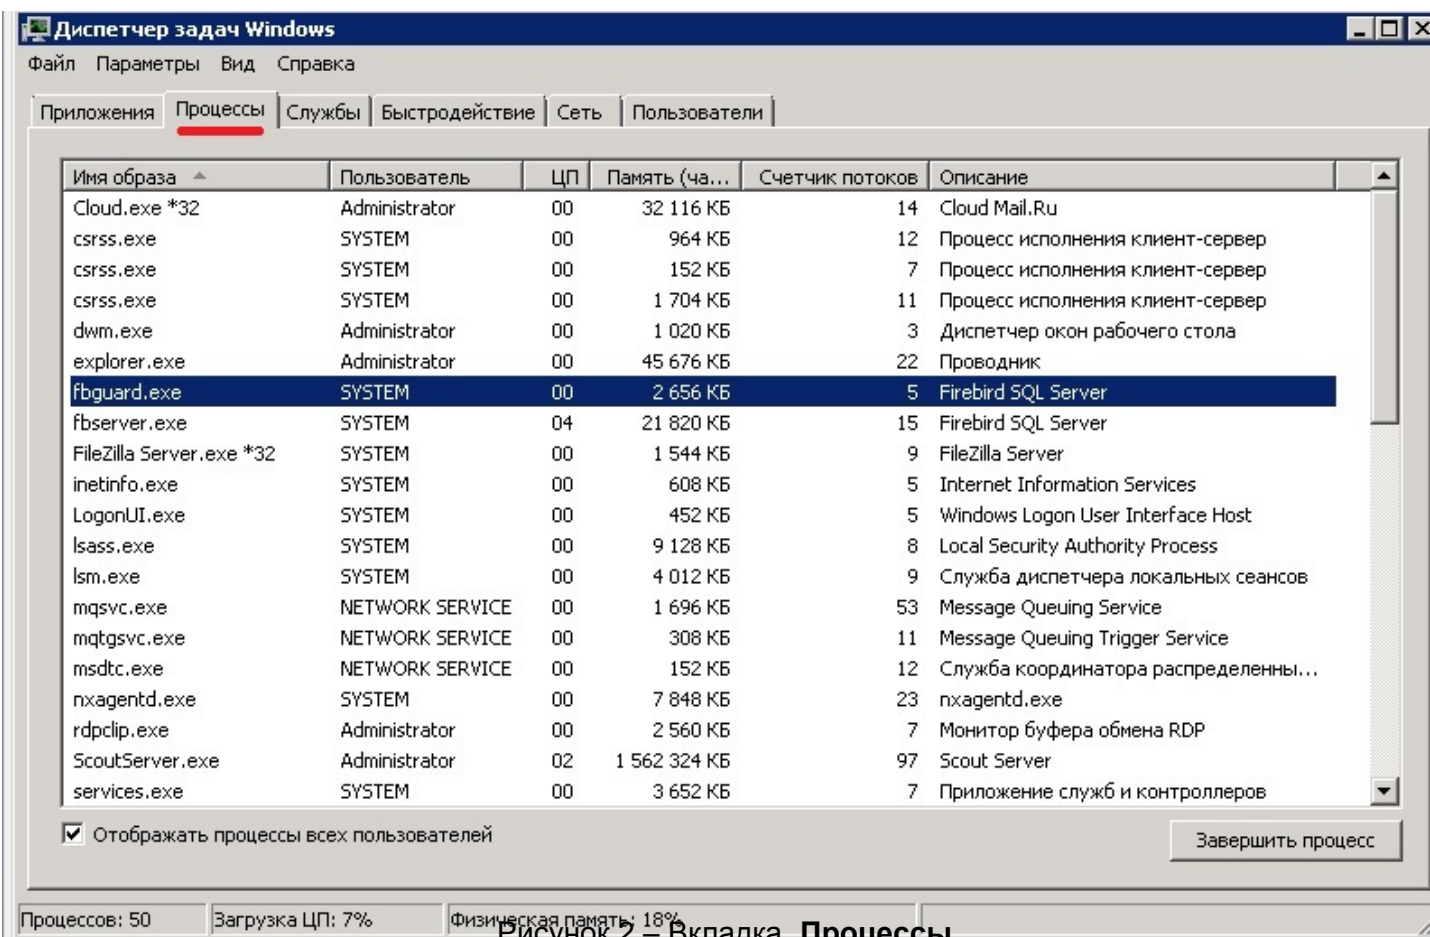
Диспетчер задач Windows

Файл Параметры Вид Справка

Приложения | Процессы | Службы | Быстродействие | Сеть | Пользователи

| Имя образа | Пользователь | ЦП | Память (ча... | Счетчик потоков | Описание |
|---|---|---|---|---|---|
| Cloud.exe *32 | Administrator | 00 | 32 116 КБ | 14 | Cloud Mail.Ru |
| csrss.exe | SYSTEM | 00 | 964 КБ | 12 | Процесс исполнения клиент-сервер |
| csrss.exe | SYSTEM | 00 | 152 КБ | 7 | Процесс исполнения клиент-сервер |
| csrss.exe | SYSTEM | 00 | 1 704 КБ | 11 | Процесс исполнения клиент-сервер |
| dwm.exe | Administrator | 00 | 1 020 КБ | 3 | Диспетчер окон рабочего стола |
| explorer.exe | Administrator | 00 | 45 676 КБ | 22 | Проводник |
| fbguard.exe | SYSTEM | 00 | 2 656 КБ | 5 | Firebird SQL Server |
| fbserver.exe | SYSTEM | 04 | 21 820 КБ | 15 | Firebird SQL Server |
| FileZilla Server.exe *32 | SYSTEM | 00 | 1 544 КБ | 9 | FileZilla Server |
| inetinfo.exe | SYSTEM | 00 | 608 КБ | 5 | Internet Information Services |
| LogonUI.exe | SYSTEM | 00 | 452 КБ | 5 | Windows Logon User Interface Host |
| lsass.exe | SYSTEM | 00 | 9 128 КБ | 8 | Local Security Authority Process |
| lsm.exe | SYSTEM | 00 | 4 012 КБ | 9 | Служба диспетчера локальных сеансов |
| mqsvc.exe | NETWORK SERVICE | 00 | 1 696 КБ | 53 | Message Queuing Service |
| mqtgsvc.exe | NETWORK SERVICE | 00 | 308 КБ | 11 | Message Queuing Trigger Service |
| msdtc.exe | NETWORK SERVICE | 00 | 152 КБ | 12 | Служба координатора распределенны... |
| nxagentd.exe | SYSTEM | 00 | 7 848 КБ | 23 | nxagentd.exe |
| rdpclip.exe | Administrator | 00 | 2 560 КБ | 7 | Монитор буфера обмена RDP |
| ScoutServer.exe | Administrator | 02 | 1 562 324 КБ | 97 | Scout Server |
| services.exe | SYSTEM | 00 | 3 652 КБ | 7 | Приложение служб и контроллеров |

Отображать процессы всех пользователей

Завершить процесс

Процессов: 50 | Загрузка ЦП: 7% | Физическая память: 18%

Рисунок 2 – Вкладка **Процессы**